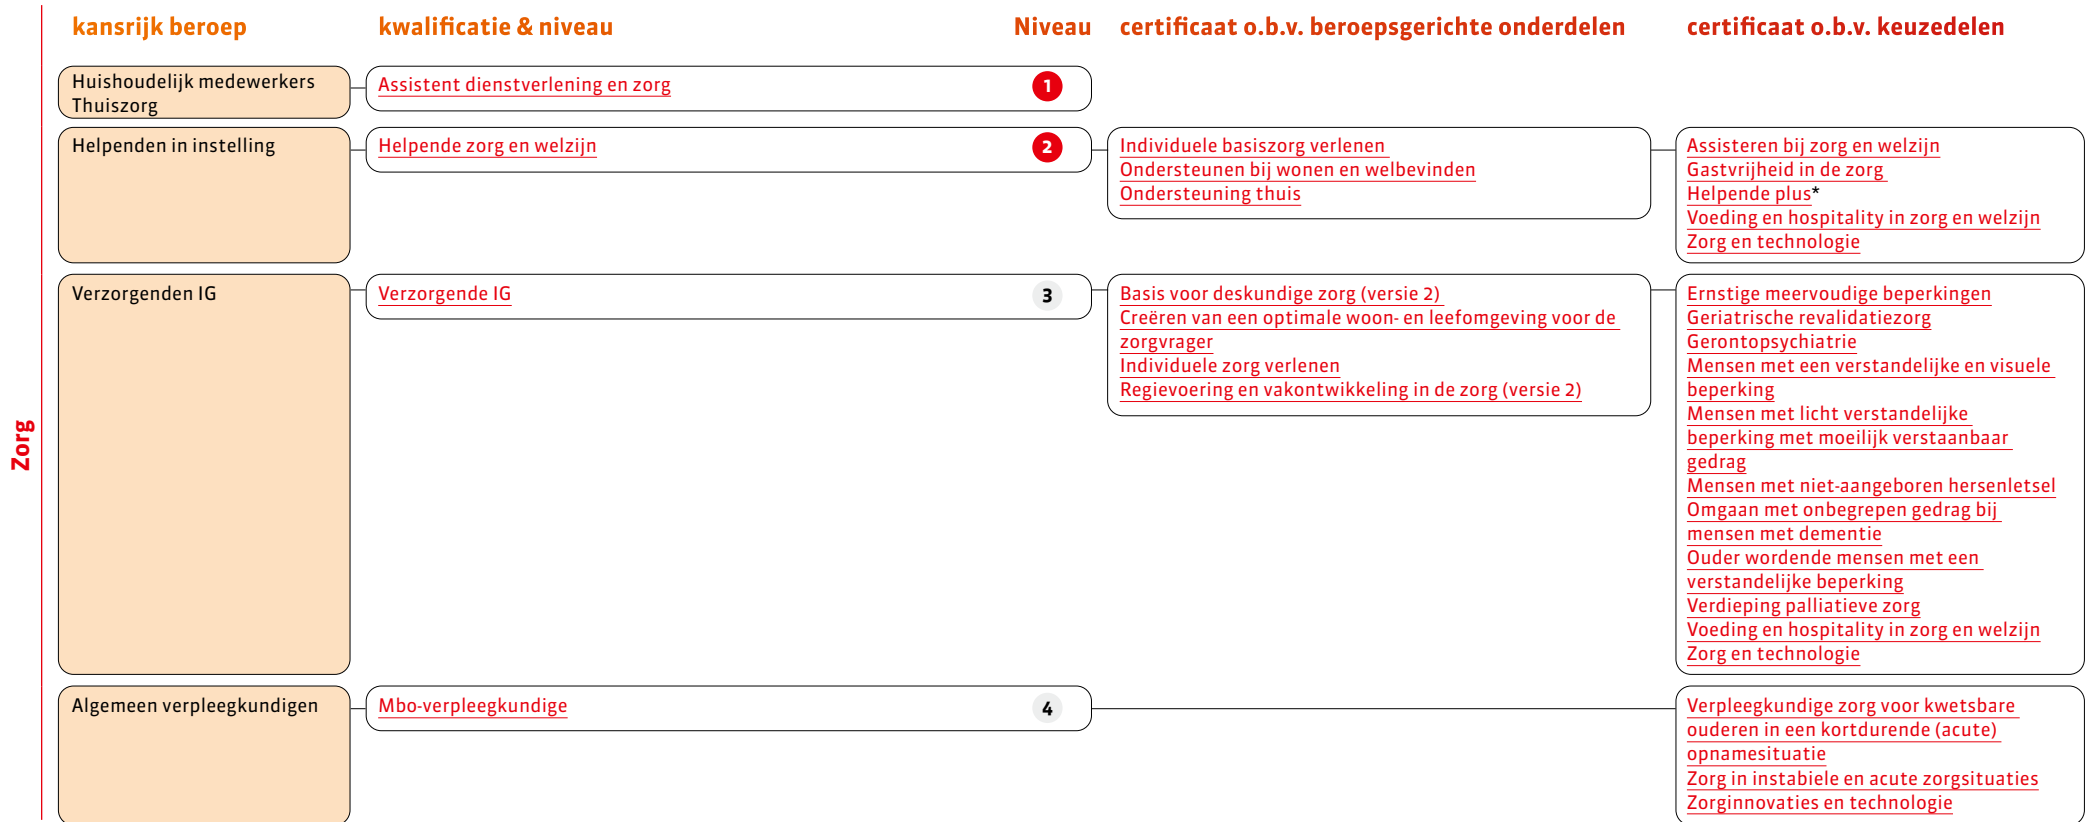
Zorg

| kansrijk beroep | kwalificatie & niveau | Niveau | certificaat o.b.v. beroepsgerichte onderdelen | certificaat o.b.v. keuzedelen |
|---|---|---|---|---|
| Huishoudelijk medewerkers Thuiszorg | Assistent dienstverlening en zorg | 1 | | |
| Helpenden in instelling | Helpende zorg en welzijn | 2 | Individuele basiszorg verlenen<br>Ondersteunen bij wonen en welbevinden<br>Ondersteuning thuis | Assisteren bij zorg en welzijn<br>Gastvrijheid in de zorg<br>Helpende plus*<br>Voeding en hospitality in zorg en welzijn<br>Zorg en technologie |
| Verzorgenden IG | Verzorgende IG | 3 | Basis voor deskundige zorg (versie 2)<br>Creëren van een optimale woon- en leefomgeving voor de zorgvrager<br>Individuele zorg verlenen<br>Regievoering en vakontwikkeling in de zorg (versie 2) | Ernstige meervoudige beperkingen<br>Geriatrische revalidatiezorg<br>Gerontopsychiatrie<br>Mensen met een verstandelijke en visuele beperking<br>Mensen met licht verstandelijke beperking met moeilijk verstaanbaar gedrag<br>Mensen met niet-aangeboren hersenletsel<br>Omgaan met onbegrepen gedrag bij mensen met dementie<br>Ouder wordende mensen met een verstandelijke beperking<br>Verdieping palliatieve zorg<br>Voeding en hospitality in zorg en welzijn<br>Zorg en technologie |
| Algemeen verpleegkundigen | Mbo-verpleegkundige | 4 | | Verpleegkundige zorg voor kwetsbare ouderen in een kortdurende (acute) opnamesituatie<br>Zorg in instabiele en acute zorgsituaties<br>Zorginnovaties en technologie |